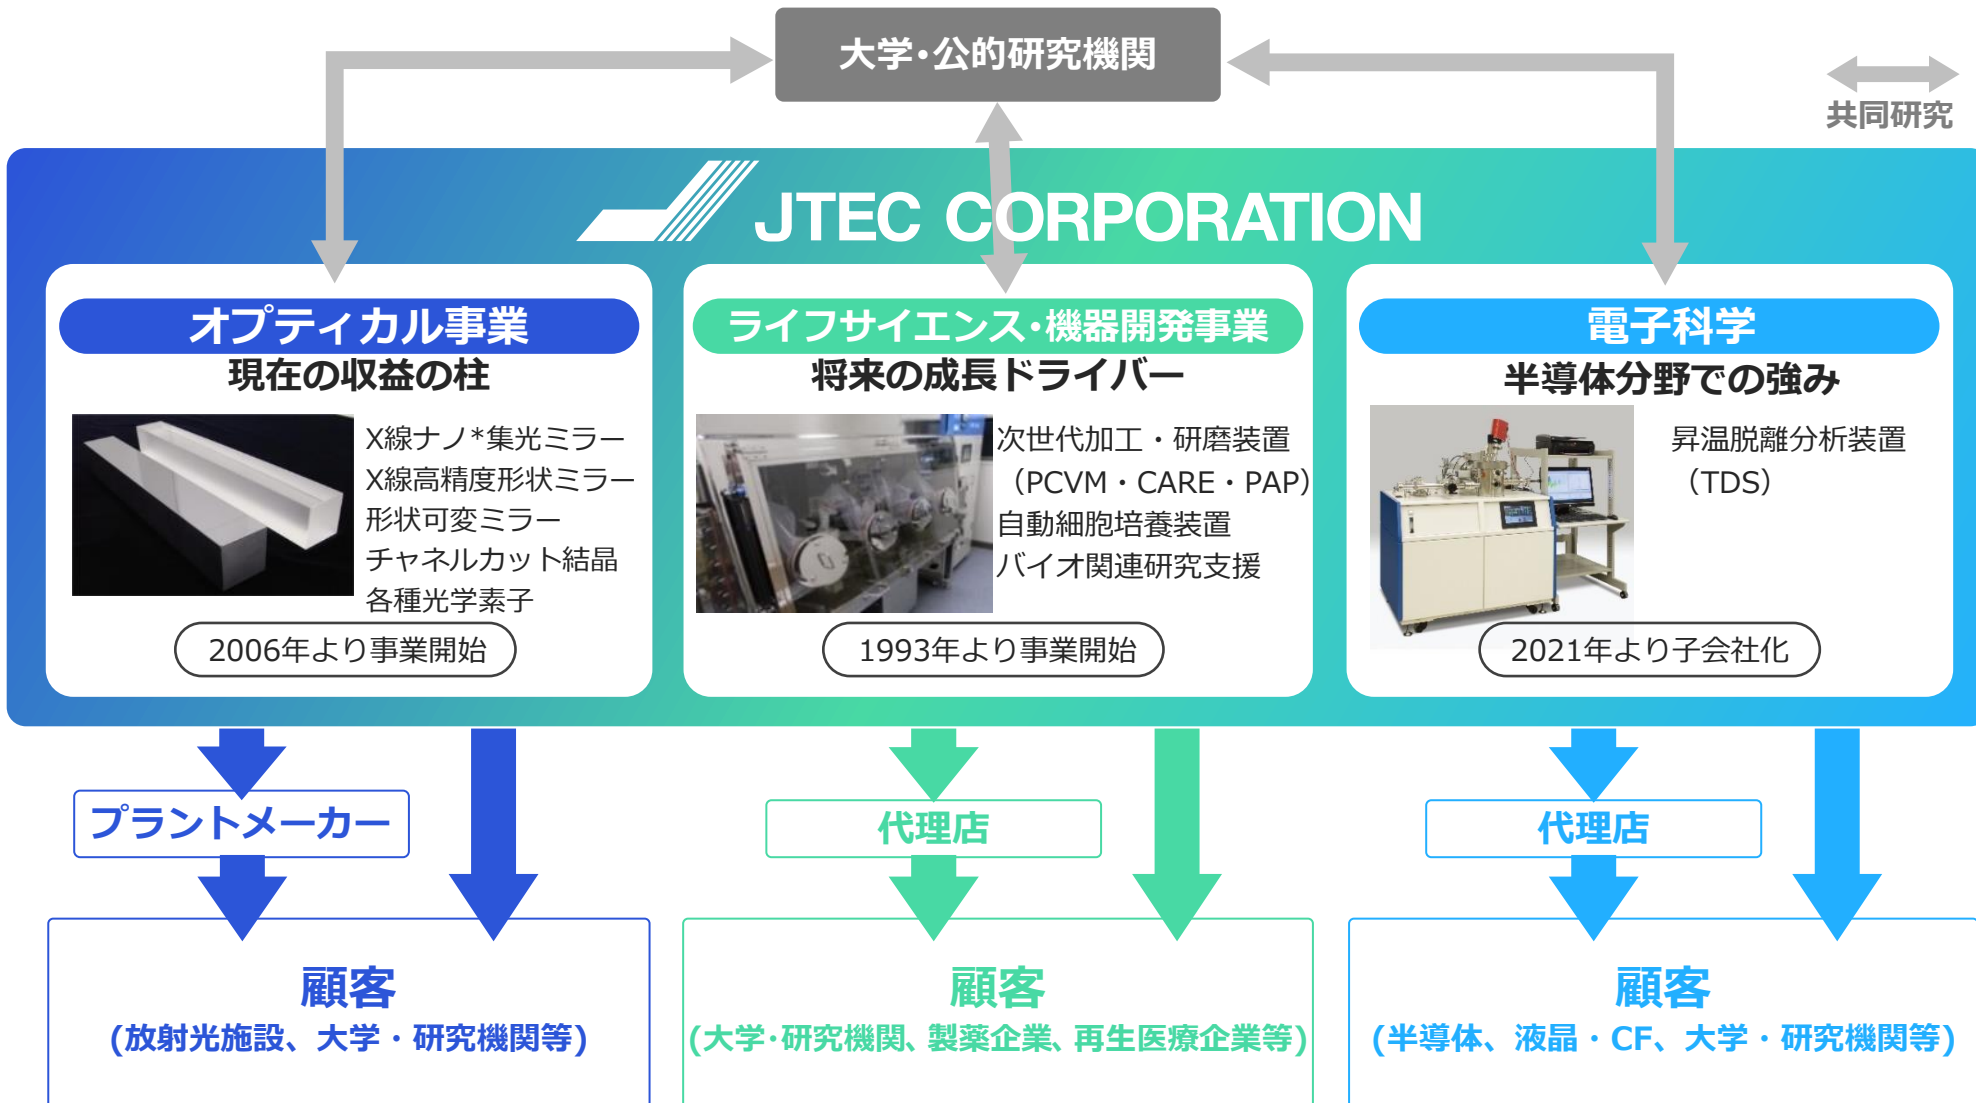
大学・公的研究機関

共同研究

JTEC CORPORATION

オプティカル事業
現在の収益の柱

X線ナノ*集光ミラー
X線高精度形状ミラー
形状可変ミラー
チャネルカット結晶
各種光学素子

2006年より事業開始

ライフサイエンス・機器開発事業
将来の成長ドライバー

次世代加工・研磨装置
（PCVM・CARE・PAP）
自動細胞培養装置
バイオ関連研究支援

1993年より事業開始

電子科学
半導体分野での強み

昇温脱離分析装置
（TDS）

2021年より子会社化

プラントメーカー

代理店

代理店

顧客
（放射光施設、大学・研究機関等）

顧客
（大学・研究機関、製薬企業、再生医療企業等）

顧客
（半導体、液晶・CF、大学・研究機関等）